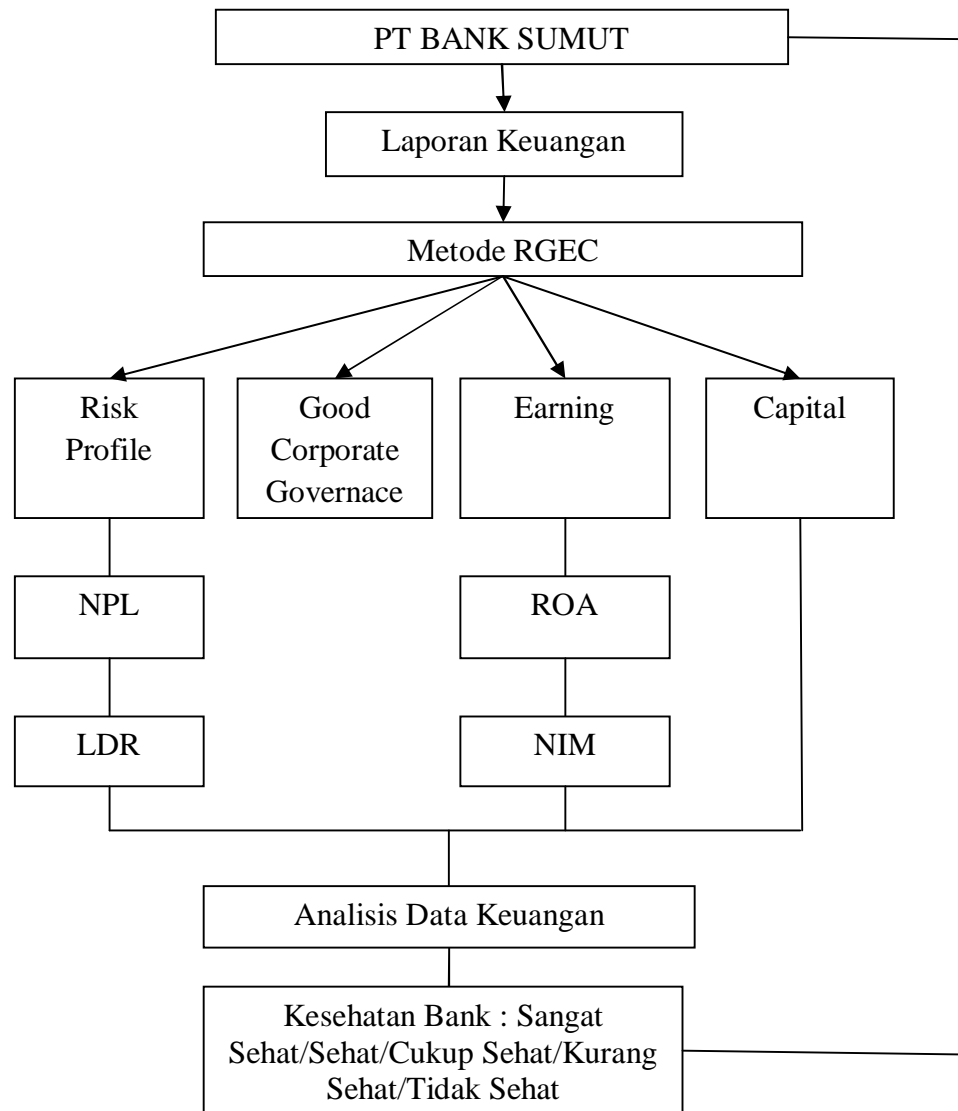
PT BANK SUMUT

Laporan Keuangan

Metode RGEC

Risk Profile

Good Corporate Governace

Earning

Capital

NPL

LDR

ROA

NIM

Analisis Data Keuangan

Kesehatan Bank : Sangat Sehat/Sehat/Cukup Sehat/Kurang Sehat/Tidak Sehat